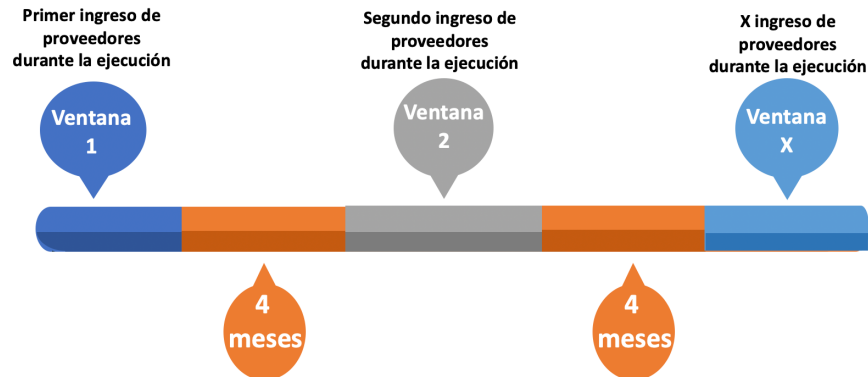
Primer ingreso de proveedores durante la ejecución

Segundo ingreso de proveedores durante la ejecución

X ingreso de proveedores durante la ejecución

Ventana 1

Ventana 2

Ventana X

4 meses

4 meses